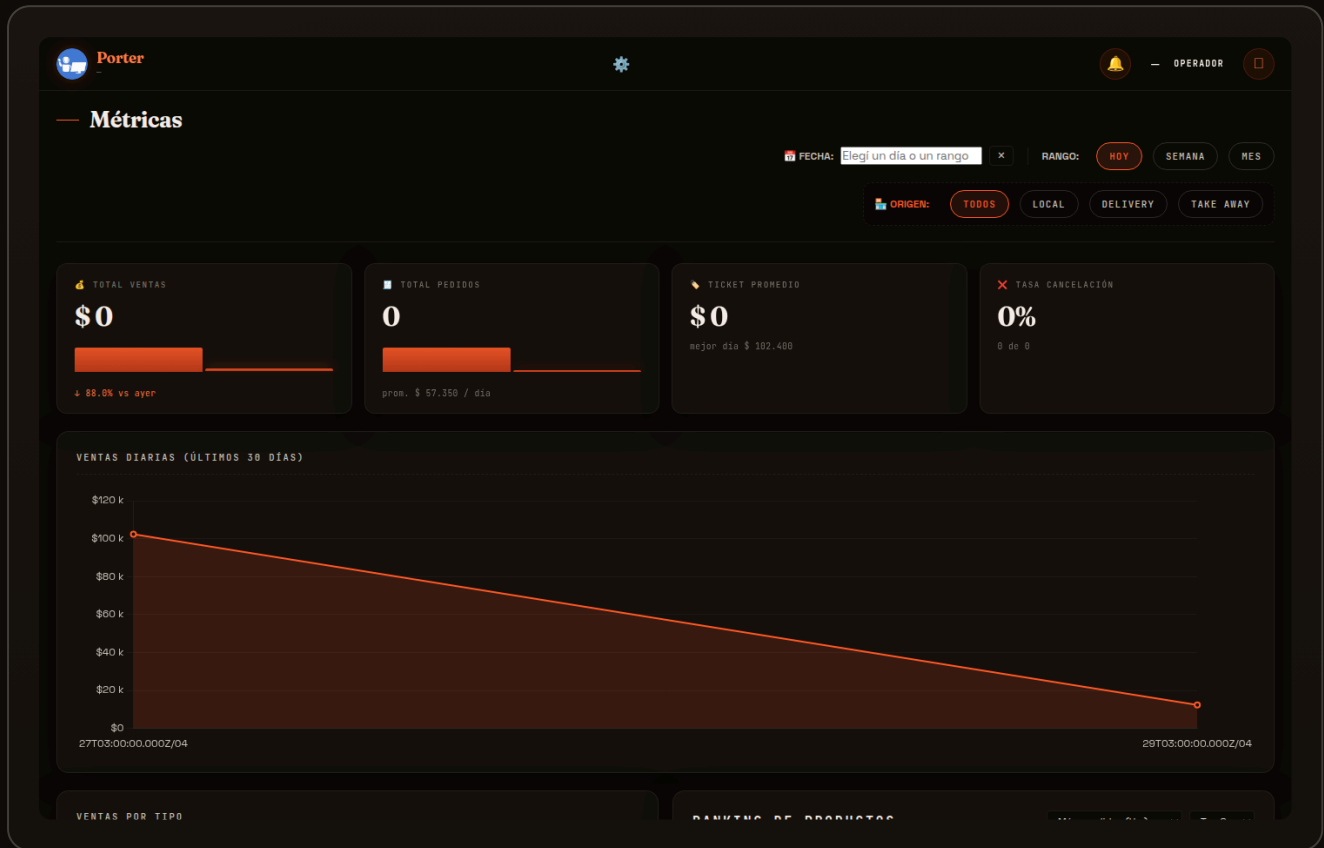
Porter
—

— OPERADOR

Métricas

📅 FECHA: Elegí un día o un rango ×  RANGO: HOY SEMANA MES

🏪 ORIGEN: TODOS LOCAL DELIVERY TAKE AWAY

💰 TOTAL VENTAS
$ 0
↓ 88.0% vs ayer

🧾 TOTAL PEDIDOS
0
prom. $ 57.350 / día

🏷️ TICKET PROMEDIO
$ 0
mejor día $ 102.400

✕ TASA CANCELACIÓN
0%
0 de 0

VENTAS DIARIAS (ÚLTIMOS 30 DÍAS)

$120 k
$100 k
$80 k
$60 k
$40 k
$20 k
$0
27T03:00:00.000Z/04
29T03:00:00.000Z/04

VENTAS POR TIPO

RANKING DE PRODUCTOS